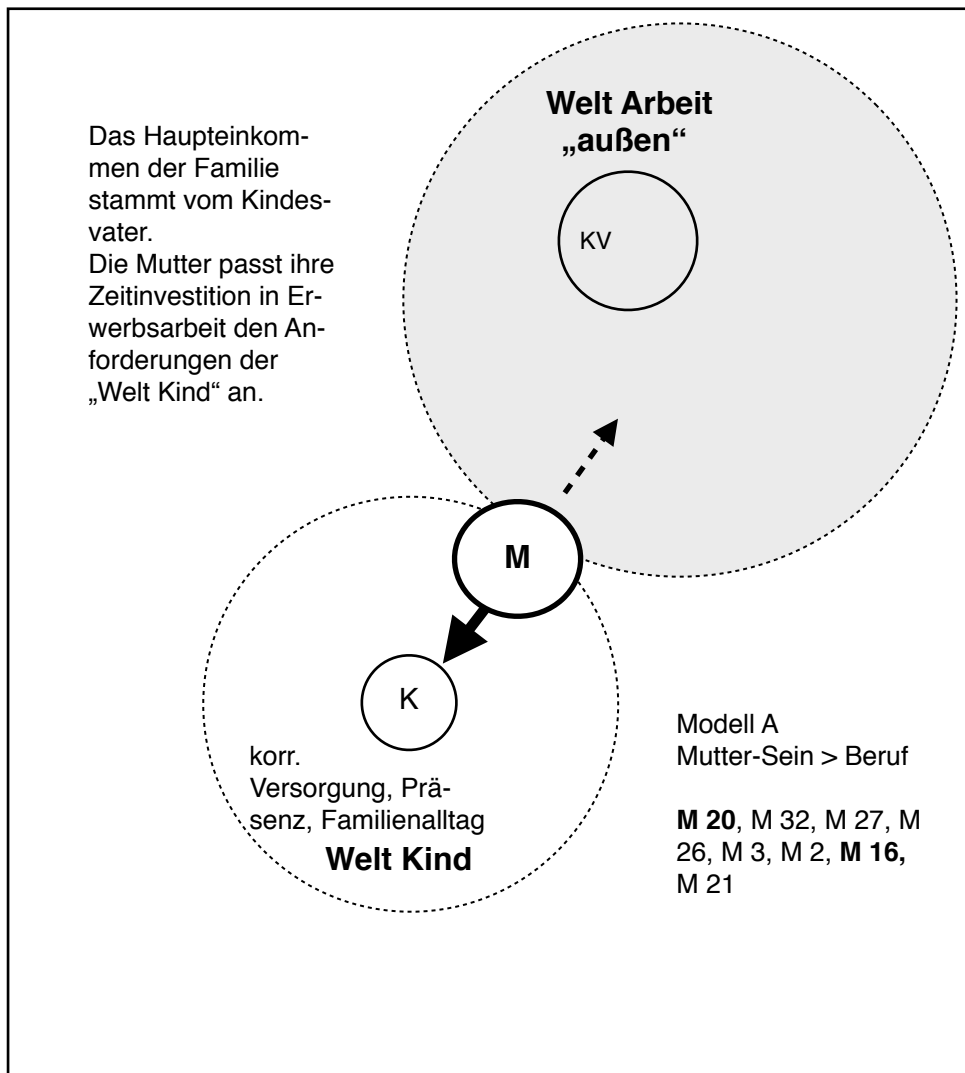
Das Haupteinkommen der Familie stammt vom Kindesvater.
Die Mutter passt ihre Zeitinvestition in Erwerbsarbeit den Anforderungen der „Welt Kind“ an.

Welt Arbeit
„außen“

KV

M

K

korr.
Versorgung, Präsenz, Familienalltag
Welt Kind

Modell A
Mutter-Sein > Beruf

M 20, M 32, M 27, M 26, M 3, M 2, M 16, M 21